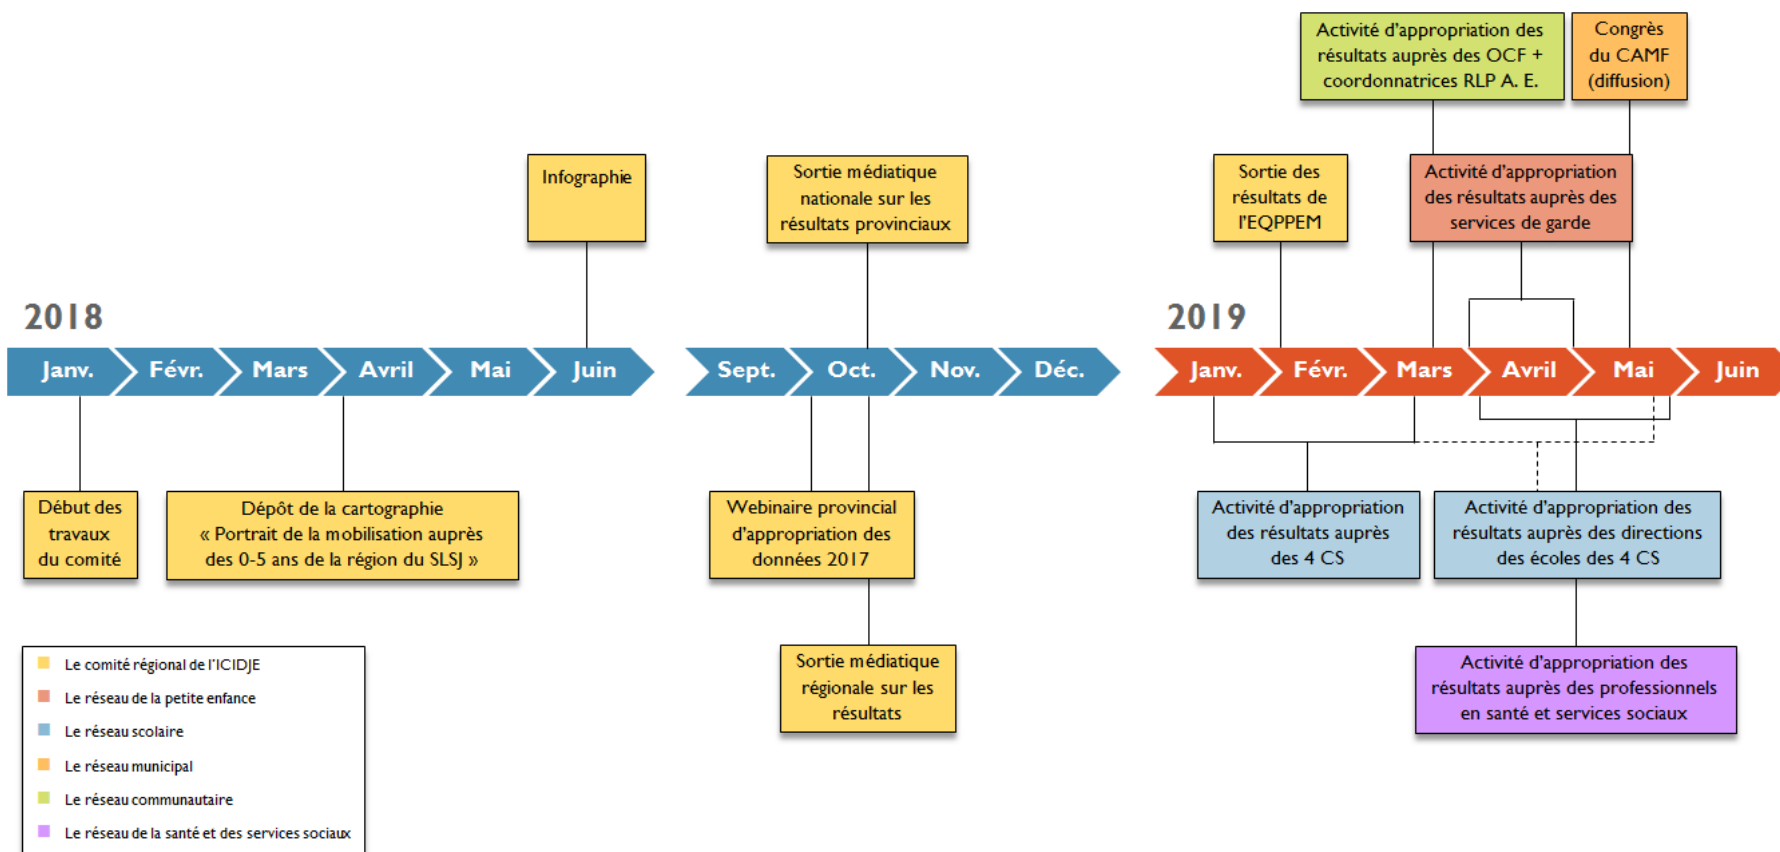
Activité d'appropriation des résultats auprès des OCF + coordonnatrices RLP A. E.

Congrès du CAMF (diffusion)

Infographie

Sortie médiatique nationale sur les résultats provinciaux

Sortie des résultats de l'EQPPEM

Activité d'appropriation des résultats auprès des services de garde

2018

Janv. Févr. Mars Avril Mai Juin Sept. Oct. Nov. Déc.

2019

Janv. Févr. Mars Avril Mai Juin

Début des travaux du comité

Dépôt de la cartographie « Portrait de la mobilisation auprès des 0-5 ans de la région du SLSJ »

Webinaire provincial d'appropriation des données 2017

Activité d'appropriation des résultats auprès des 4 CS

Activité d'appropriation des résultats auprès des directions des écoles des 4 CS

Sortie médiatique régionale sur les résultats

Activité d'appropriation des résultats auprès des professionnels en santé et services sociaux

Le comité régional de l'ICIDJE
Le réseau de la petite enfance
Le réseau scolaire
Le réseau municipal
Le réseau communautaire
Le réseau de la santé et des services sociaux